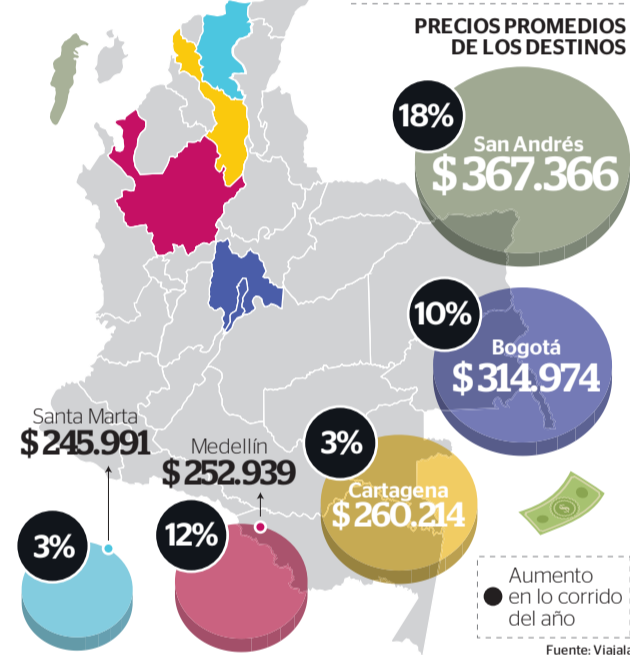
PRECIOS PROMEDIOS DE LOS DESTINOS

18%
San Andrés
$ 367.366

10%
Bogotá
$ 314.974

3%
Cartagena
$ 260.214

Santa Marta
$ 245.991

3%

Medellín
$ 252.939

12%

Aumento en lo corrido del año

Fuente: Viajala